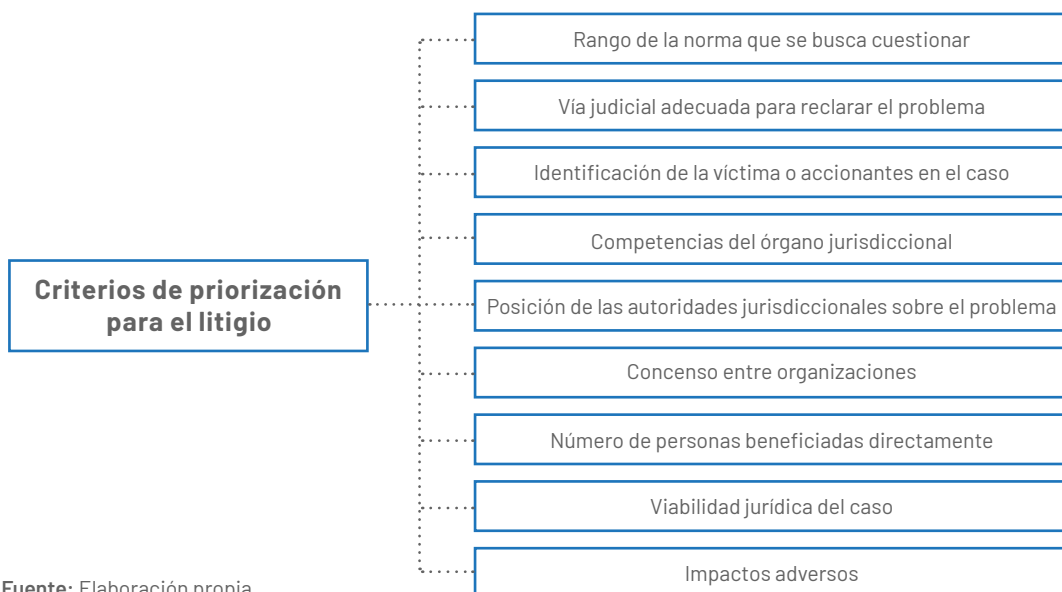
Criterios de priorización para el litigio

Rango de la norma que se busca cuestionar

Vía judicial adecuada para reclarar el problema

Identificación de la víctima o accionantes en el caso

Competencias del órgano jurisdiccional

Posición de las autoridades jurisdiccionales sobre el problema

Concenso entre organizaciones

Número de personas beneficiadas directamente

Viabilidad jurídica del caso

Impactos adversos

Fuente: Elaboración propia